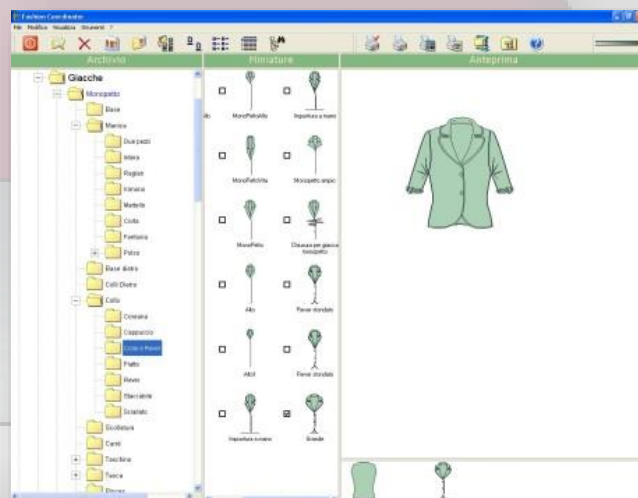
Fashion Coordinator

File Modifica Visualizza Strumenti ?

Archivio

Finiture

Anteprima

Giacche

Monopetto

Base

Manica

Due pezzi

Intera

Raglan

Kimono

Martello

Corta

Fantasia

Polso

Base dietro

Colli Dietro

Collo

Coreana

Cappuccio

Collo e Revers

Piatto

Revers

Staccabile

Sciallato

Scollatura

Carré

Taschino

Tasca

Mono Petto Alto

Impuntura a mano

MonoPettoVita

Monopetto ampio

MonoPetto

Chiusura per giacca monopetto

Alto

Revers stondato

Alto1

Revers stondato

Impuntura a mano

Grande